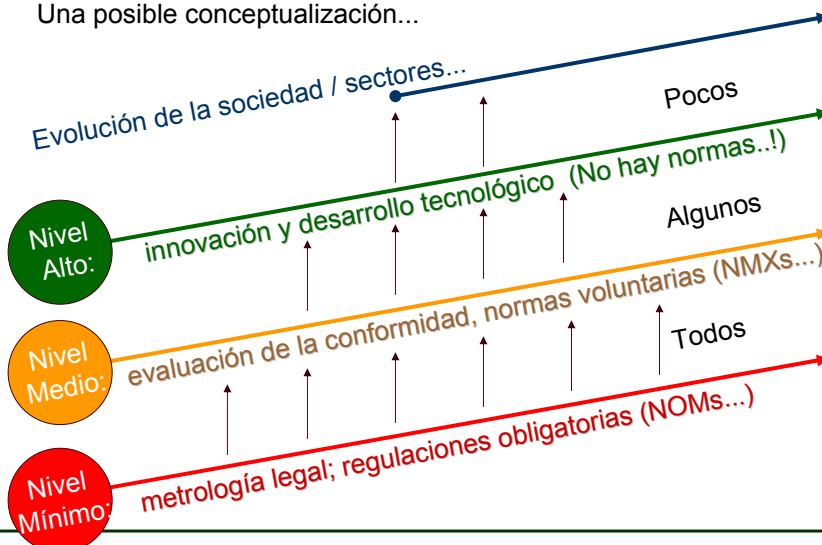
Una posible conceptualización...

Evolución de la sociedad / sectores...

Pocos

Nivel Alto:

innovación y desarrollo tecnológico (No hay normas..!)

Algunos

Nivel Medio:

evaluación de la conformidad, normas voluntarias (NMXs...)

Todos

Nivel Mínimo:

metrología legal; regulaciones obligatorias (NOMs...)